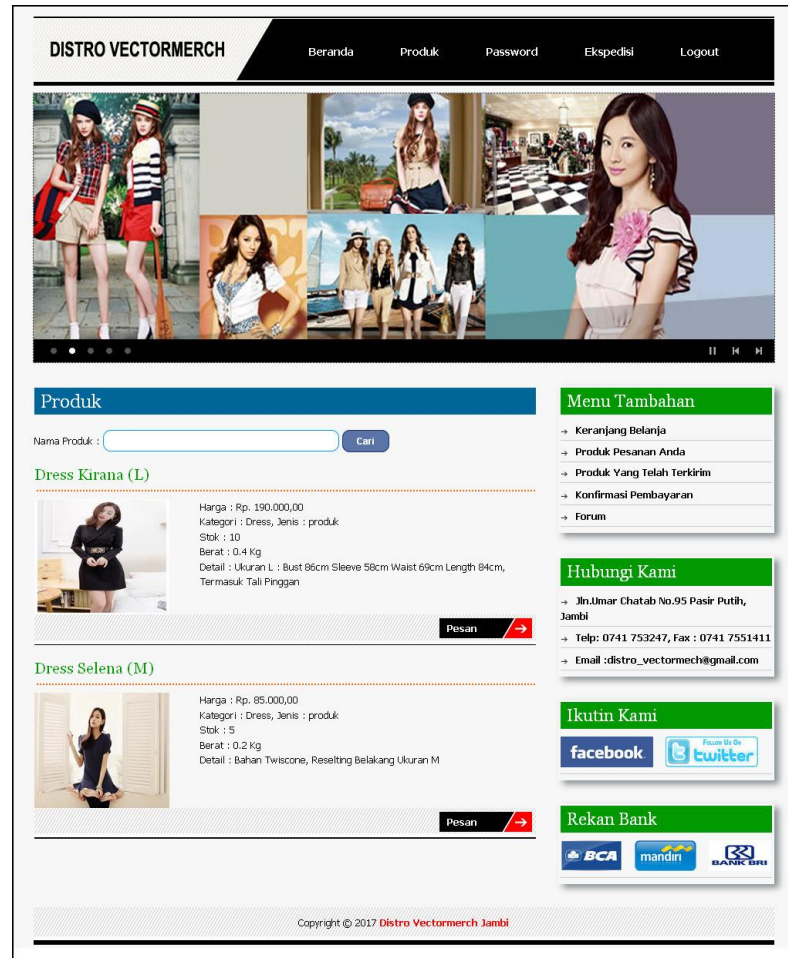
DISTRO VECTORMERCH

Beranda Produk Password Ekspedisi Logout

Produk

Nama Produk : Cari

Dress Kirana (L)

Harga : Rp. 190.000,00
Kategori : Dress, Jenis : produk
Stok : 10
Berat : 0.4 Kg
Detail : Ukuran L : Bust 86cm Sleeve 58cm Waist 69cm Length 84cm, Termasuk Tali Pinggan

Pesan

Dress Selena (M)

Harga : Rp. 85.000,00
Kategori : Dress, Jenis : produk
Stok : 5
Berat : 0.2 Kg
Detail : Bahan Twiscone, Reselting Belakang Ukuran M

Pesan

Menu Tambahan

Keranjang Belanja
Produk Pesanan Anda
Produk Yang Telah Terkirim
Konfirmasi Pembayaran
Forum

Hubungi Kami

Jln.Umar Chatab No.95 Pasir Putih, Jambi
Telp: 0741 753247, Fax : 0741 7551411
Email :distro_vectormech@gmail.com

Ikutin Kami

facebook
Follow Us On twitter

Rekan Bank

BCA mandiri BANK BRI

Copyright © 2017 Distro Vectormerch Jambi